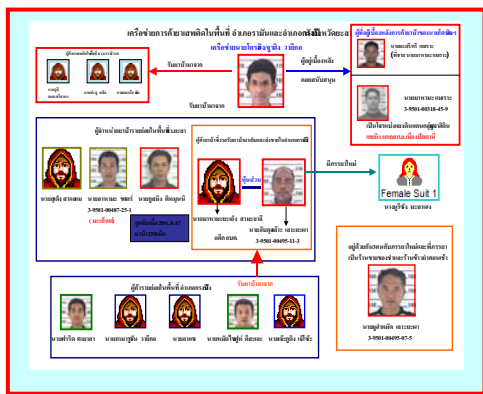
เครือข่ายการค้ายาเสพติดในพื้นที่ อำเภอรามันและอำเภอ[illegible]จังหวัดยะลา

ผู้ต้องสงสัยที่รับยามาจาก

นายอุ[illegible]

นายอิสมา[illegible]

นาย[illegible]

รับยามาจาก

เครือข่ายนายไซ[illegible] วาเด็ง

ผู้ปลูกกัญชา

ผู้สั่งซื้อยาเสพติดจากต่างประเทศ

นายยะห์ยา เจะอาแซ

(ผู้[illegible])

นายยาการียา แวเดาะ

3-9501-00316-65-9

เป็นโจรกบฎ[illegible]

รับยามาจาก

ผู้จำหน่ายยาบ้าภายในพื้นที่ยะลา

นายสุกรี สาแลแม

นายอาดุลย์ แวนิ

3-9501-00487-25-1

( ผู้ต้องหา )

นายอับดุลรอนิ ดีอาแซ

ผู้ช่วยเหลือผู้กระทำความผิดและเป็นคนกลาง

รับยามาจาก

นายยาการียา ยะยอ

นายอับดุล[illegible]

3-9501-00495-11-3

มีความสัมพันธ์

Female Suit 1

นางสาวรัย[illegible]

ผู้ร่วมกับ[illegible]

นายมูฮัมหมัด เจะแวเดาะ

3-9501-00495-07-5

รับยามาจาก

ผู้ค้ารายย่อยในพื้นที่ อำเภอรามัน

นายฟาริส กามาดา

นายกามารูดิน วาเด็ง

นายมะนาเซ

นายมะนะ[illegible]

นายอับดุล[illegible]